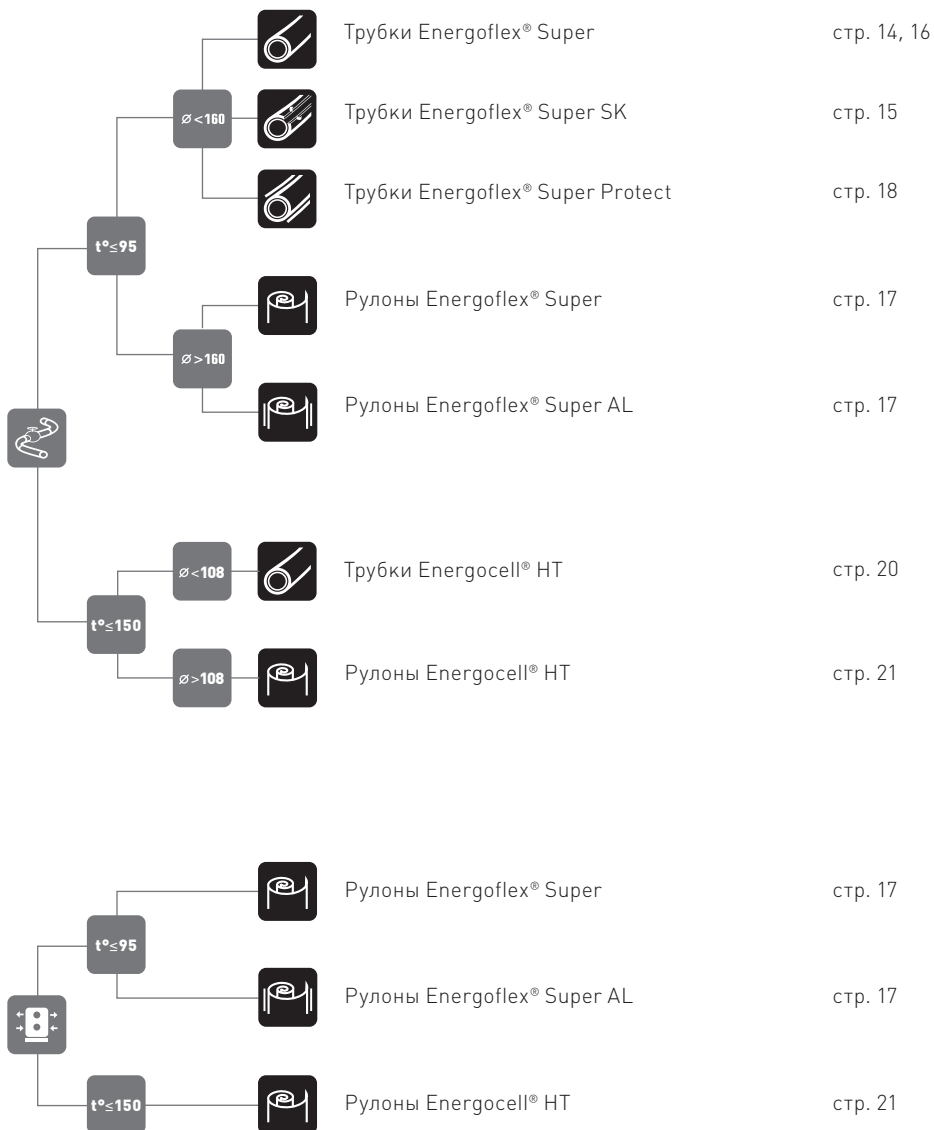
t°≤95

ø<160

Трубки Energoflex® Super стр. 14, 16

Трубки Energoflex® Super SK стр. 15

Трубки Energoflex® Super Protect стр. 18

ø>160

Рулоны Energoflex® Super стр. 17

Рулоны Energoflex® Super AL стр. 17

t°≤150

ø<108

Трубки Energocell® HT стр. 20

ø>108

Рулоны Energocell® HT стр. 21

t°≤95

Рулоны Energoflex® Super стр. 17

Рулоны Energoflex® Super AL стр. 17

t°≤150

Рулоны Energocell® HT стр. 21